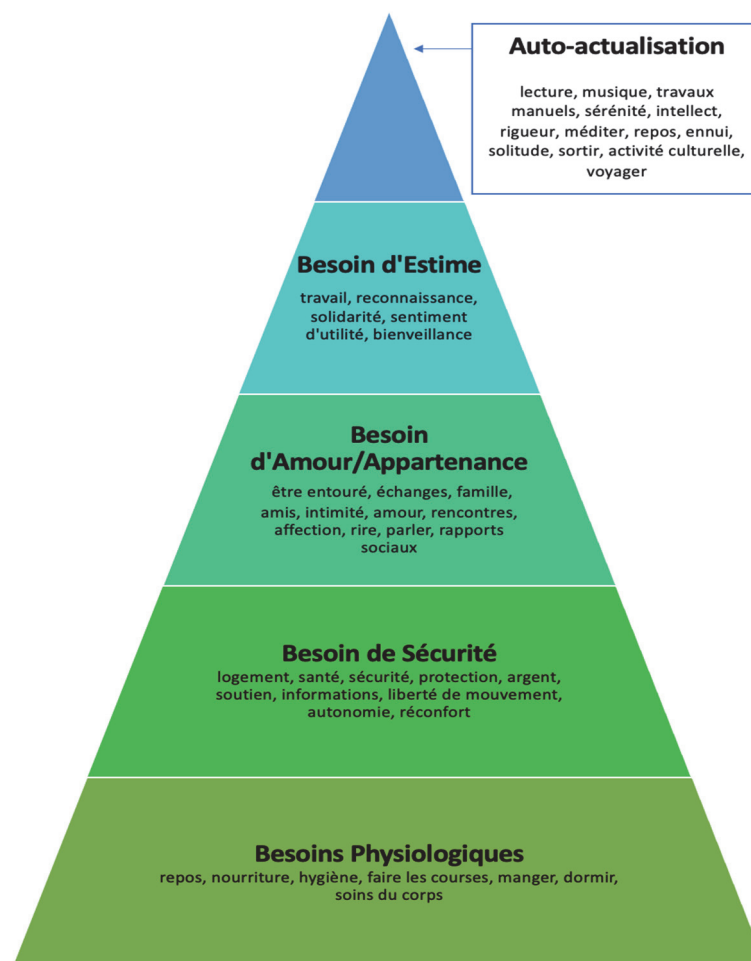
Auto-actualisation

lecture, musique, travaux manuels, sérénité, intellect, rigueur, méditer, repos, ennui, solitude, sortir, activité culturelle, voyager

Besoin d'Estime

travail, reconnaissance, solidarité, sentiment d'utilité, bienveillance

Besoin d'Amour/Appartenance

être entouré, échanges, famille, amis, intimité, amour, rencontres, affection, rire, parler, rapports sociaux

Besoin de Sécurité

logement, santé, sécurité, protection, argent, soutien, informations, liberté de mouvement, autonomie, réconfort

Besoins Physiologiques

repos, nourriture, hygiène, faire les courses, manger, dormir, soins du corps